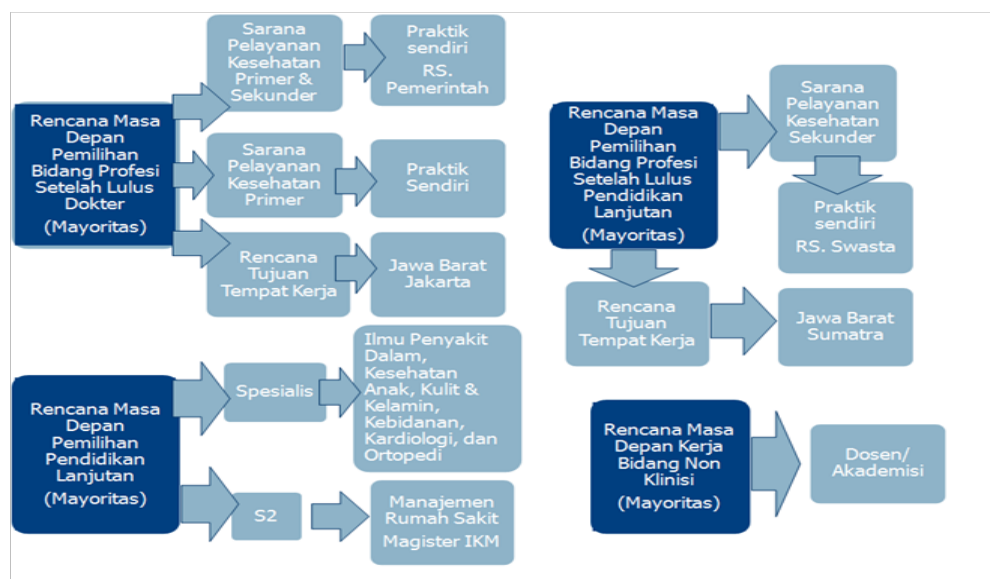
Rencana Masa Depan Pemilihan Bidang Profesi Setelah Lulus Dokter
(Mayoritas)

Sarana Pelayanan Kesehatan Primer & Sekunder

Praktik sendiri
RS. Pemerintah

Sarana Pelayanan Kesehatan Primer

Praktik Sendiri

Rencana Tujuan Tempat Kerja

Jawa Barat Jakarta

Rencana Masa Depan Pemilihan Bidang Profesi Setelah Lulus Pendidikan Lanjutan
(Mayoritas)

Sarana Pelayanan Kesehatan Sekunder

Praktik sendiri
RS. Swasta

Rencana Tujuan Tempat Kerja

Jawa Barat Sumatra

Rencana Masa Depan Pemilihan Pendidikan Lanjutan
(Mayoritas)

Spesialis

Ilmu Penyakit Dalam, Kesehatan Anak, Kulit & Kelamin, Kebidanan, Kardiologi, dan Ortopedi

S2

Manajemen Rumah Sakit
Magister IKM

Rencana Masa Depan Kerja Bidang Non Klinisi
(Mayoritas)

Dosen/ Akademisi